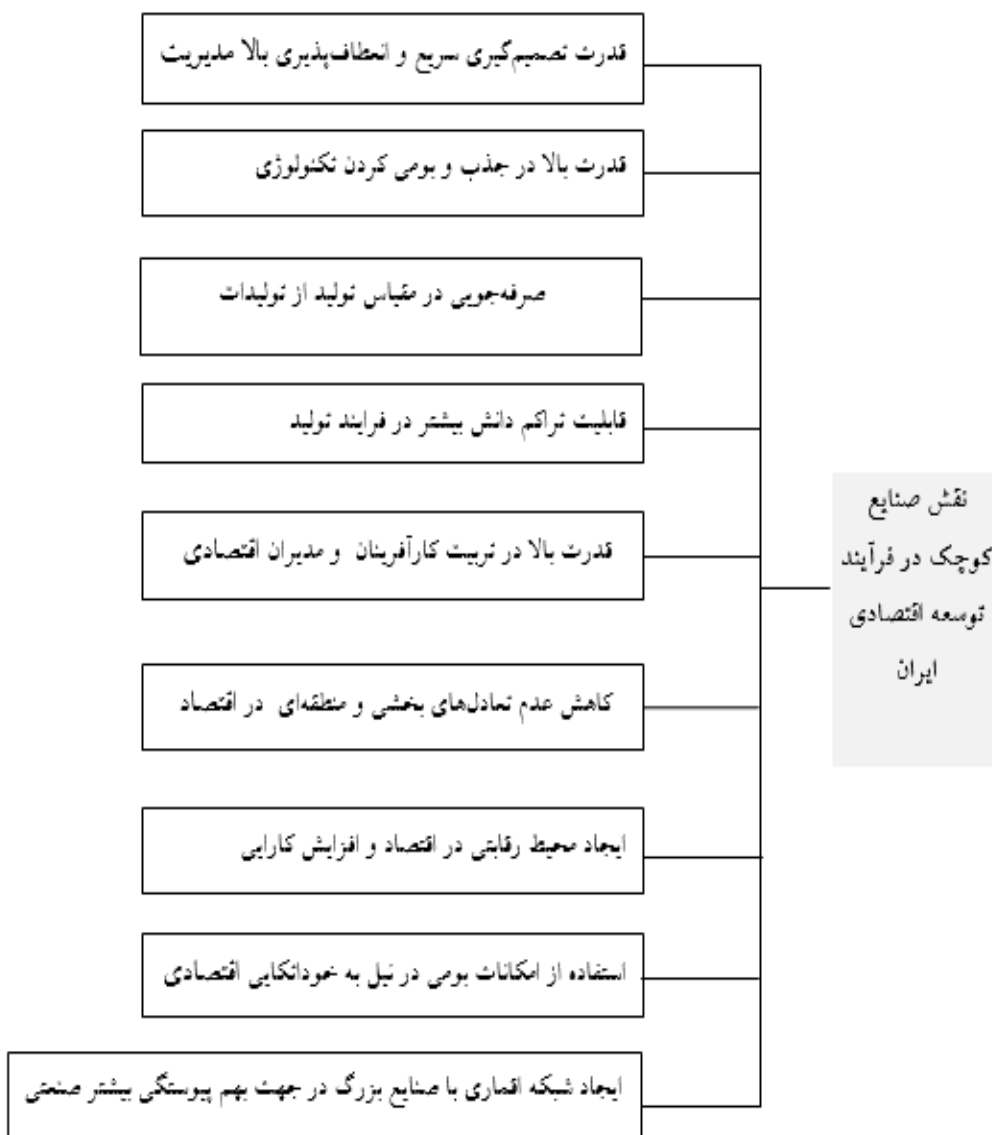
نقش صنایع کوچک در فرآیند توسعه اقتصادی ایران

قدرت تصمیم‌گیری سریع و انعطاف‌پذیری بالا مدیریت

قدرت بالا در جذب و بومی کردن تکنولوژی

صرفه‌جویی در مقیاس تولید از تولیدات

قابلیت تراکم دانش بیشتر در فرایند تولید

قدرت بالا در تربیت کارآفرینان و مدیران اقتصادی

کاهش عدم تعادل‌های بخشی و منطقه‌ای در اقتصاد

ایجاد محیط رقابتی در اقتصاد و افزایش کارایی

استفاده از امکانات بومی در نیل به خودانکایی اقتصادی

ایجاد شبکه اقماری با صنایع بزرگ در جهت بهم پیوستگی بیشتر صنعتی